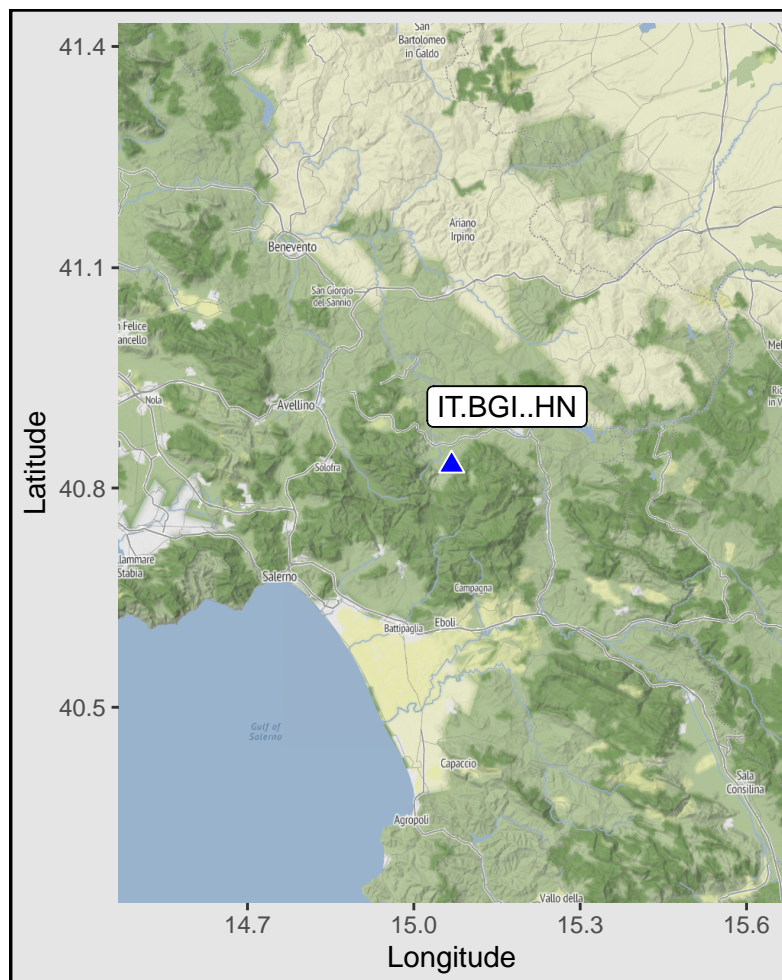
41.4
41.1
40.8
40.5

Latitude

San Bartolomeo in Galdo

Ariano Irpino

Benevento

San Giorgio del Sannio

n Felice ancello

Mel

Ri in V

Nola

Avellino

IT.BGI..HN

Solofra

llammare Stabia

Salerno

Campagna

Battipaglia

Eboli

Gulf of Salerno

Capaccio

Sala Consilina

Agropoli

Vallo della

14.7
15.0
15.3
15.6

Longitude